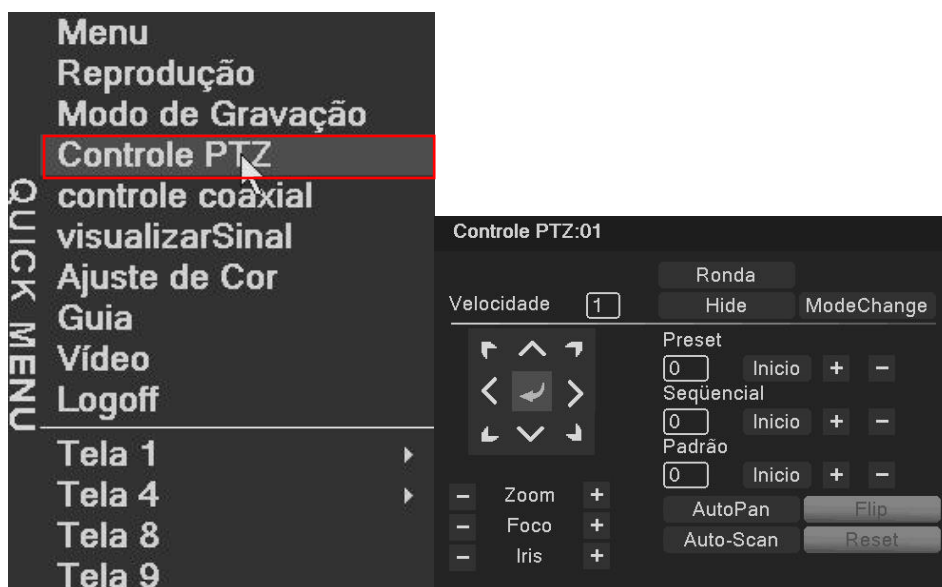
QUICK MENU

Menu
Reprodução
Modo de Gravação
Controle PTZ
controle coaxial
visualizarSinal
Ajuste de Cor
Guia
Vídeo
Logoff
Tela 1
Tela 4
Tela 8
Tela 9

Controle PTZ:01

Ronda
Velocidade 1
Hide
ModeChange
Preset
0 Inicio + −
Seqüencial
0 Inicio + −
Padrão
0 Inicio + −
− Zoom +
− Foco +
− Iris +
AutoPan
Flip
Auto-Scan
Reset